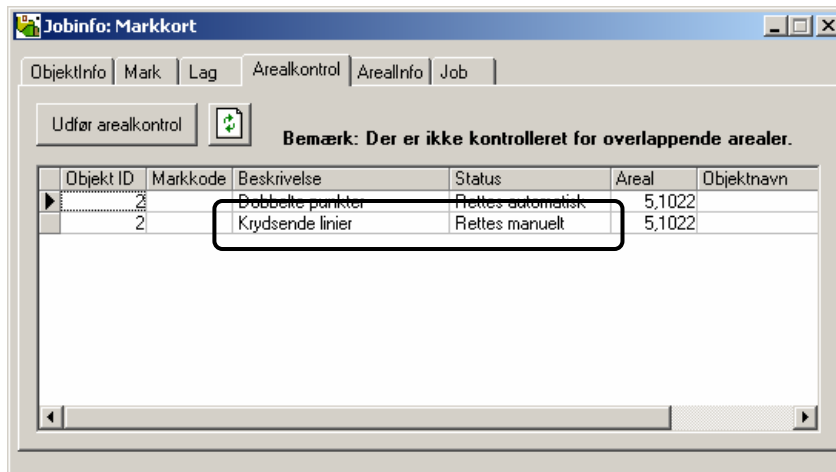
Jobinfo: Markkort

ObjektInfo | Mark | Lag | Arealkontrol | ArealInfo | Job

Udfør arealkontrol

Bemærk: Der er ikke kontrolleret for overlappende arealer.

| Objekt ID | Markkode | Beskrivelse | Status | Areal | Objektnavn |
|---|---|---|---|---|---|
| 2 | | Dobbelte punkter | Rettes automatisk | 5,1022 | |
| 2 | | Krydsende linier | Rettes manuelt | 5,1022 | |